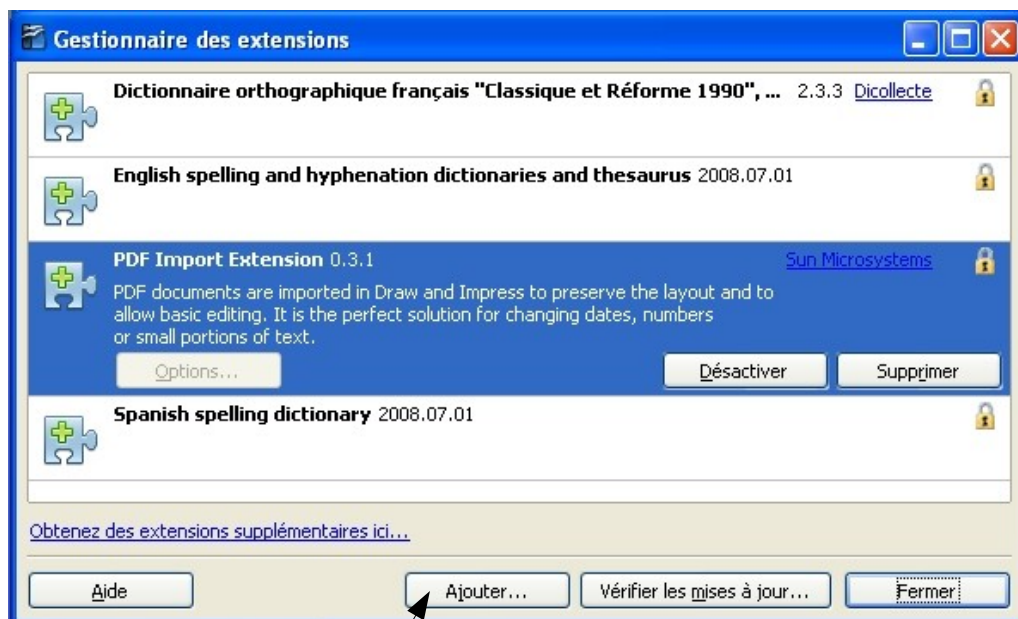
Gestionnaire des extensions

Dictionnaire orthographique français "Classique et Réforme 1990", ... 2.3.3 Dicollecte

English spelling and hyphenation dictionaries and thesaurus 2008.07.01

PDF Import Extension 0.3.1 Sun Microsystems

PDF documents are imported in Draw and Impress to preserve the layout and to allow basic editing. It is the perfect solution for changing dates, numbers or small portions of text.

Options... Désactiver Supprimer

Spanish spelling dictionary 2008.07.01

Obtenez des extensions supplémentaires ici...

Aide Ajouter... Vérifier les mises à jour... Fermer